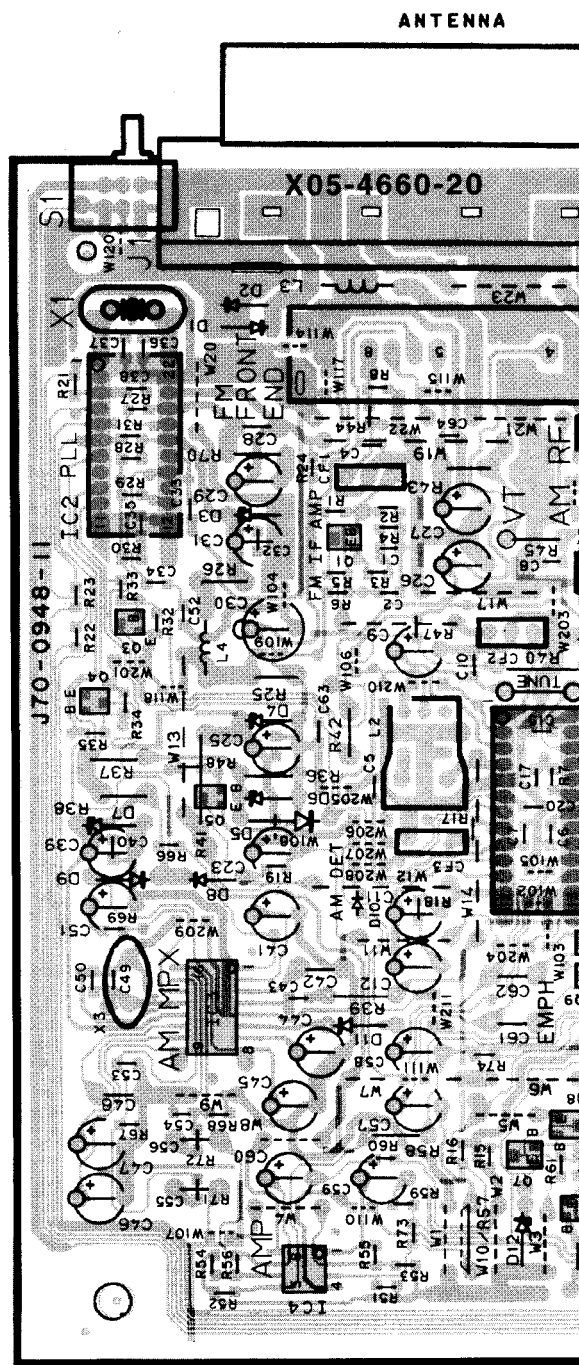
ANTENNA

X05-4660-20

J70-0948-11

S1
J1
W120
X1
C37
C36
C38
R21
R27
R31
R28
R29
C35
C33
IC2 PLL
R30
R33
R23
R22
Q3
R32
W201
Q4
R34
R35
R37
R38
D7
C39
C40
D9
C51
R69
R66
C50
C49
X3
AM MPX
C53
C48
R67
C47
C46
C54
C56
R72
C55
R71
W107
R54
R56
R62
IC4
AMP
R55
R53
R51
R73
W1
W10/R57
D12
W3
W2
Q7
R61
R15
R16
R58
R60
W5
W6
R74
C61
C62
EMPH
W103
W204
W211
C57
C58
W111
W110
C59
C60
W4
W8
R68
W9
C45
C44
D11
R39
C42
C43
C41
W209
D8
R19
C23
D5
R41
Q5
W108
R36
W205
D6
R48
W13
C25
D4
R25
L4
C52
C34
C30
W104
W109
R26
C31
C32
D3
C29
C28
R70
W20
FM FRONT END
D1
D2
L3
W23
W114
W117
R8
W115
R44
C64
W22
W21
W19
C4
R24
CF1
R43
FM IF AMP
Q1
R11
R12
R14
C27
C26
R5
R3
R6
R45
C8
VT
AM RF
C2
W17
W203
R47
C9
R40
CF2
C10
W210
W106
C63
R42
L2
C5
TUNE
IC1
C17
R17
W206
W207
W208
AM DET
CF3
W12
R18
D10
W11
W14
W105
W102